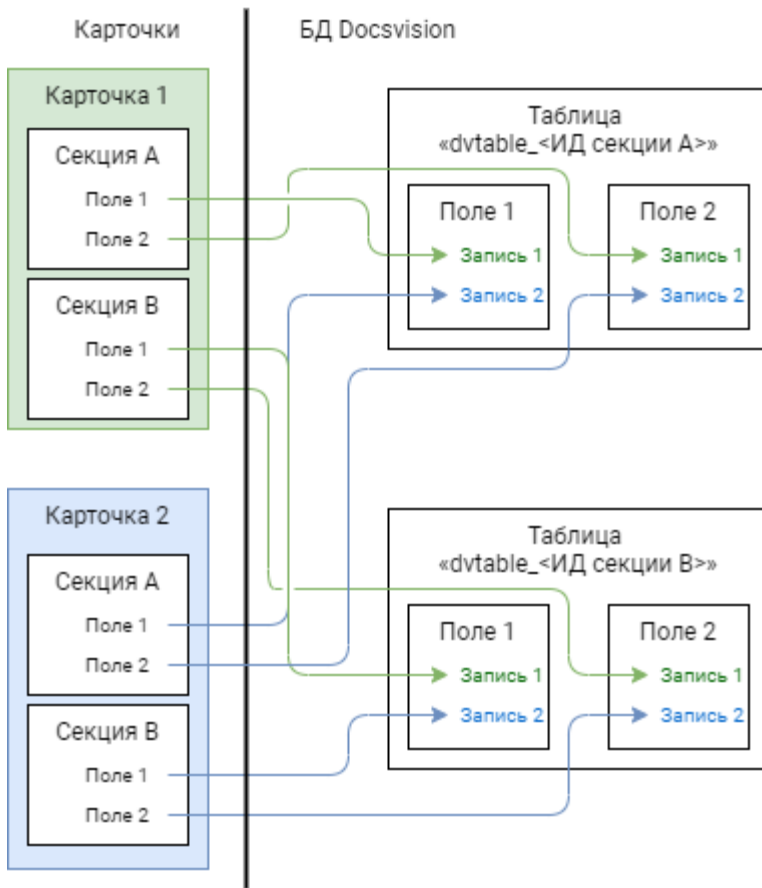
Карточки

БД Docsvision

Карточка 1

Секция А

Поле 1

Поле 2

Секция В

Поле 1

Поле 2

Таблица «dvtable_<ИД секции А>»

Поле 1

Запись 1

Запись 2

Поле 2

Запись 1

Запись 2

Карточка 2

Секция А

Поле 1

Поле 2

Секция В

Поле 1

Поле 2

Таблица «dvtable_<ИД секции В>»

Поле 1

Запись 1

Запись 2

Поле 2

Запись 1

Запись 2